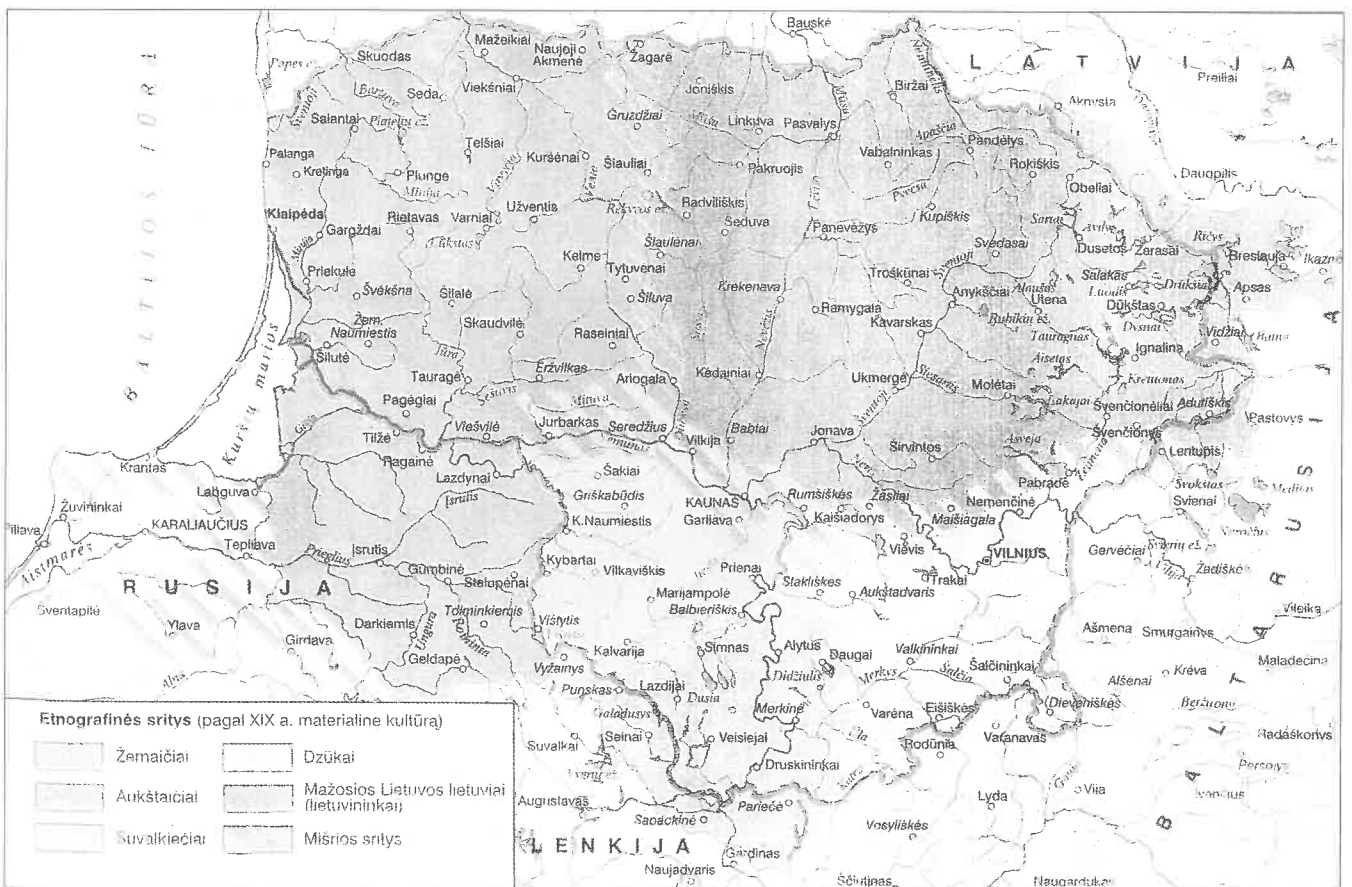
Bauskė
Mažeikiai
Naujoji Akmenė
Žagarė
L A T V I J A
Preiliai
Skuodas
Seda
Viekšniai
Joniškis
Biržai
Aknysta
Salantai
Gruzdžiai
Linkuva
Pasvalys
Telšiai
Apaščia
Pandėlys
Palanga
Kuršėnai
Šiauliai
Pakruojis
Vabalninkas
Rokiškis
Kretinga
Plungė
Obeliai
Daugpilis
Klaipėda
Rietavas
Varniai
Užventis
Radviliškis
Šeduva
Panevėžys
Kupiškis
Gargždai
Šiaulėnai
Svėdasai
Dusetos
Zarasai
Breslauja
Priekulė
Kelmė
Tytuvenai
Krekenava
Troškūnai
Anykščiai
Utena
Apsas
Švėkšna
Šilalė
Šiluva
Ramygala
Salakas
Žem. Naumiestis
Skaudvilė
Raseiniai
Kavarskas
Dūkštas
Vidžiai
Šilutė
Ignalina
Tauragė
Eržvilkas
Ariogala
Kėdainiai
Ukmergė
Molėtai
Pagėgiai
Švenčionėliai
Adutiškis
Jurbarkas
Seredžius
Babtai
Jonava
Pastovys
Tilžė
Viešvilė
Vilkija
Švenčionys
Ragainė
Širvintos
Krantas
Lazdynai
Šakiai
Lentupis
Labguva
Griškabūdis
Rumšiškės
Žasliai
Pabradė
Svienai
Žuvininkai
KARALIAUČIUS
K. Naumiestis
KAUNAS
Garliava
Kaišiadorys
Nemenčinė
Maišiagala
Piliava
Tepliava
Įsrutis
Vievis
VILNIUS
Gervėčiai
Žadiškės
Kybartai
Vilkaviškis
Prienai
Trakai
Gumbinė
Stalupėnai
Stakliškės
Aukštadvaris
R U S I J A
Marijampolė
Šventapilė
Tolminkiemis
Balbieriškis
Vileika
Ylava
Darkiemis
Vištytis
Ašmena
Smurgainys
Girdava
Simnas
Alytus
Daugai
Valkininkai
Geldapė
Kalvarija
Šalčininkai
Krėva
Maladečina
Vyžainys
Lazdijai
Didžiulis
Alšėnai
Punskas
Merkinė
Etnografinės sritys (pagal XIX a. materialinę kultūrą)
Žemaičiai
Dzūkai
Aukštaičiai
Mažosios Lietuvos lietuviai (lietuvininkai)
Suvalkiečiai
Mišrios sritys
Varėna
Eišiškės
Dieveniškės
Seinai
Veisiejai
Radaškonys
Suvalkai
Rodūnia
Varanavas
Druskininkai
Augustavas
Lyda
Vija
Sapackinė
Parieče
L E N K I J A
Gardinas
Vosyliškės
Naujadvaris
Ščiutinas
Naugardukas
Baltijos jūra
Kuršių marios
Aistmarės
B A L T A R U S I J A